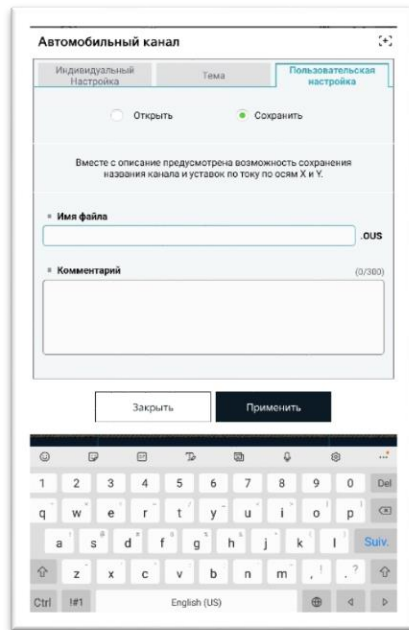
Автомобильный канал

Индивидуальный Настройка | Тема | Пользовательская настройка

Открыть   Сохранить

Вместе с описание предусмотрена возможность сохранения названия канала и уставок по току по осям X и Y.

* Имя файла

.OUS

* Комментарий (0/300)

Закрыть   Применить

1 2 3 4 5 6 7 8 9 0 Del
q w e r t y u i o p
a s d f g h j k l Suiv.
z x c v b n m , . ?
Ctrl !#1 English (US)